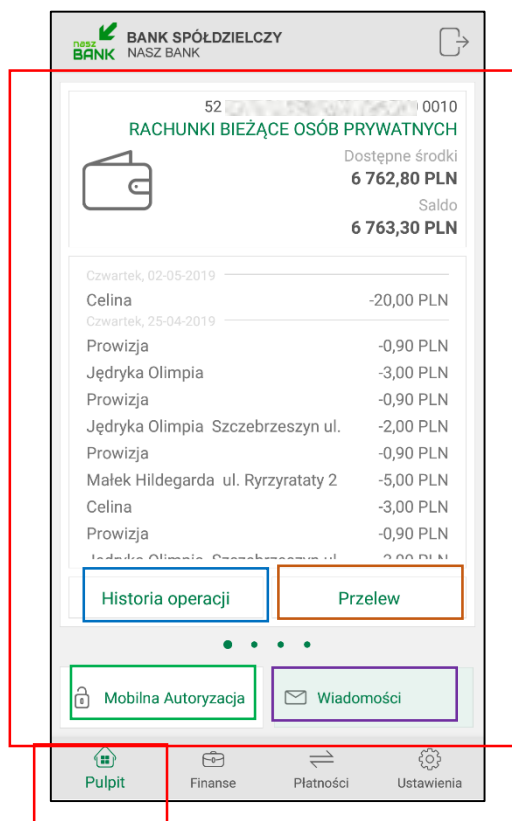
nasz BANK BANK SPÓŁDZIELCZY NASZ BANK

52 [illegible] 0010
RACHUNKI BIEŻĄCE OSÓB PRYWATNYCH
Dostępne środki
6 762,80 PLN
Saldo
6 763,30 PLN

Czwartek, 02-05-2019
Celina -20,00 PLN
Czwartek, 25-04-2019
Prowizja -0,90 PLN
Jędryka Olimpia -3,00 PLN
Prowizja -0,90 PLN
Jędryka Olimpia Szczebrzeszyn ul. -2,00 PLN
Prowizja -0,90 PLN
Małek Hildegarda ul. Ryrzyratаty 2 -5,00 PLN
Celina -3,00 PLN
Prowizja -0,90 PLN
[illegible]

Historia operacji
Przelew

Mobilna Autoryzacja
Wiadomości

Pulpit
Finanse
Płatności
Ustawienia